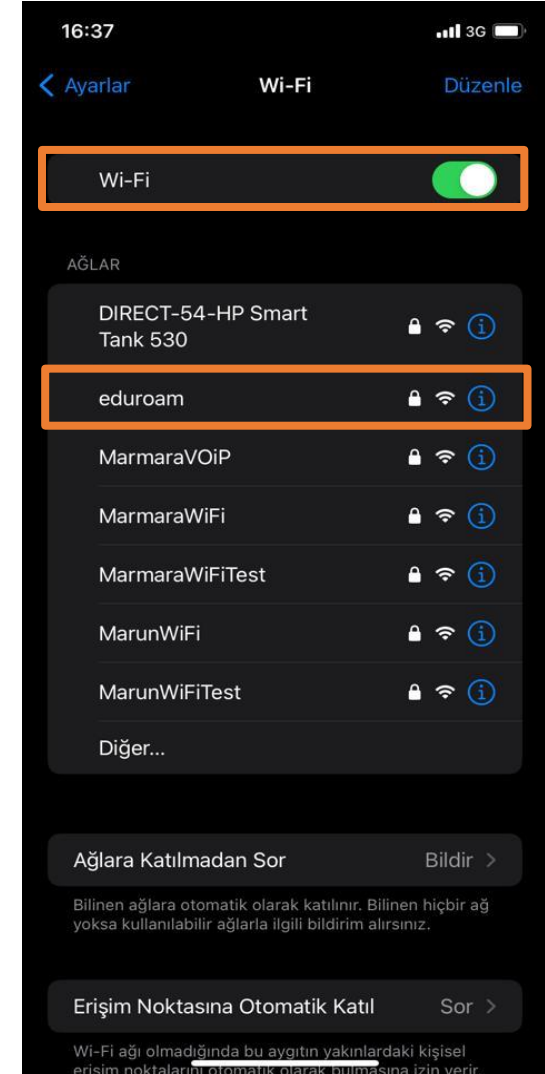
16:37

3G

Ayarlar

Wi-Fi

Düzenle

Wi-Fi

AĞLAR

DIRECT-54-HP Smart Tank 530

eduroam

MarmaraVOiP

MarmaraWiFi

MarmaraWiFiTest

MarunWiFi

MarunWiFiTest

Diğer...

Ağlara Katılmadan Sor

Bildir

Bilinen ağlara otomatik olarak katılınır. Bilinen hiçbir ağ yoksa kullanılabilir ağlarla ilgili bildirim alırsınız.

Erişim Noktasına Otomatik Katıl

Sor

Wi-Fi ağı olmadığında bu aygıtın yakınlardaki kişisel erişim noktalarını otomatik olarak bulmasına izin verir.